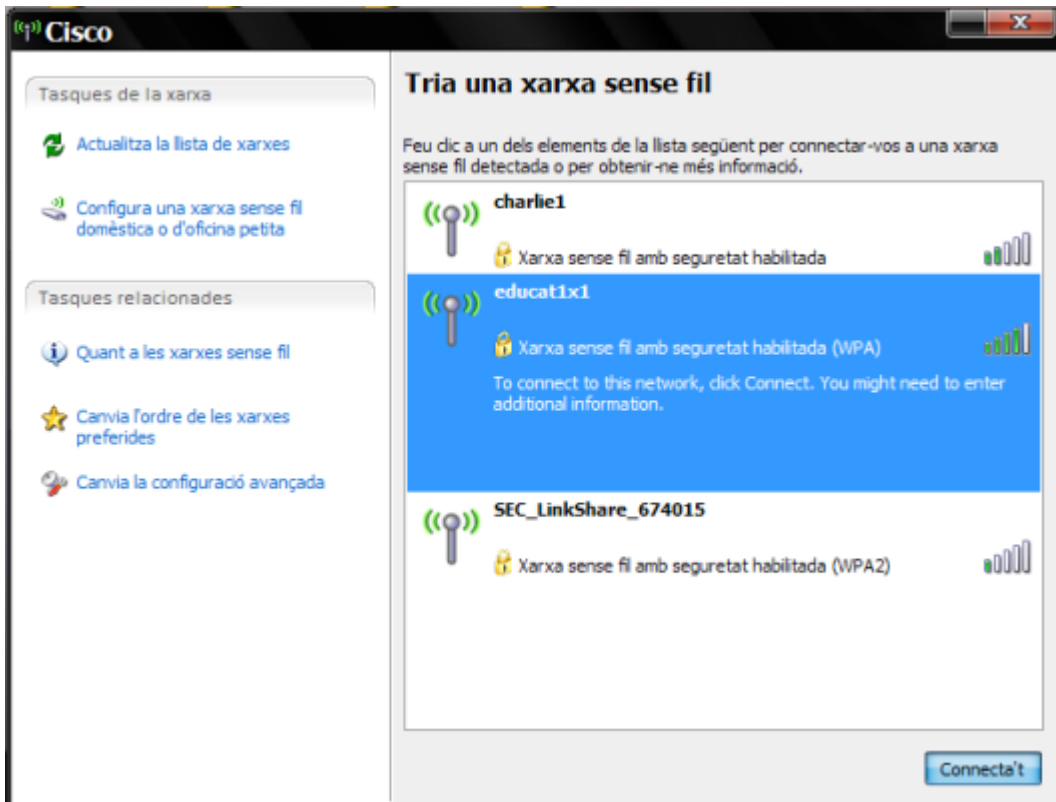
Cisco

Tasques de la xarxa

Actualitza la llista de xarxes

Configura una xarxa sense fil domèstica o d'oficina petita

Tasques relacionades

Quant a les xarxes sense fil

Canvia l'ordre de les xarxes preferides

Canvia la configuració avançada

Tria una xarxa sense fil

Feu clic a un dels elements de la llista següent per connectar-vos a una xarxa sense fil detectada o per obtenir-ne més informació.

charlie1

Xarxa sense fil amb seguretat habilitada

educat1x1

Xarxa sense fil amb seguretat habilitada (WPA)

To connect to this network, click Connect. You might need to enter additional information.

SEC_LinkShare_674015

Xarxa sense fil amb seguretat habilitada (WPA2)

Connecta't